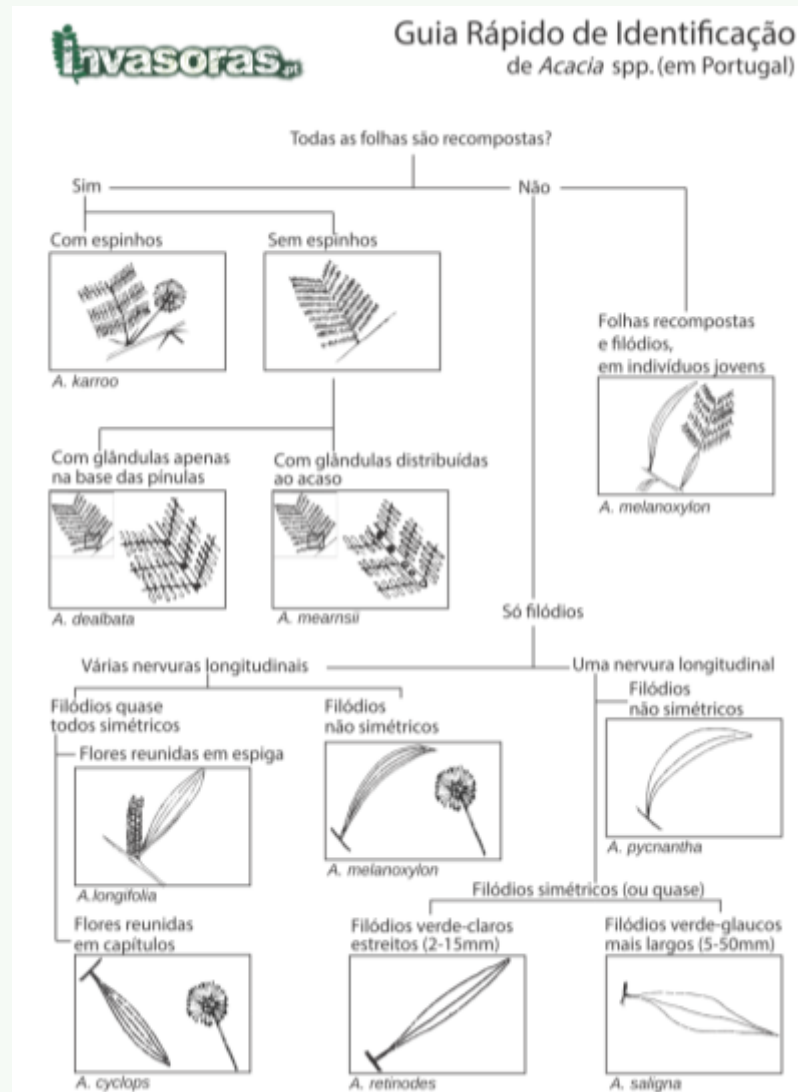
invasoras.pt

Guia Rápido de Identificação de *Acacia* spp. (em Portugal)

Todas as folhas são recompostas?

Sim

Não

Com espinhos

Sem espinhos

A. karroo

Folhas recompostas e filódios, em indivíduos jovens

A. melanoxylon

Com glândulas apenas na base das pínulas

Com glândulas distribuídas ao acaso

A. dealbata

A. mearnsii

Só filódios

Várias nervuras longitudinais

Uma nervura longitudinal

Filódios quase todos simétricos

Filódios não simétricos

Filódios não simétricos

Flores reunidas em espiga

A. melanoxylon

A. pycnantha

A.longifolia

Filódios simétricos (ou quase)

Flores reunidas em capítulos

Filódios verde-claros estreitos (2-15mm)

Filódios verde-glaucos mais largos (5-50mm)

A. cyclops

A. retinodes

A. saligna